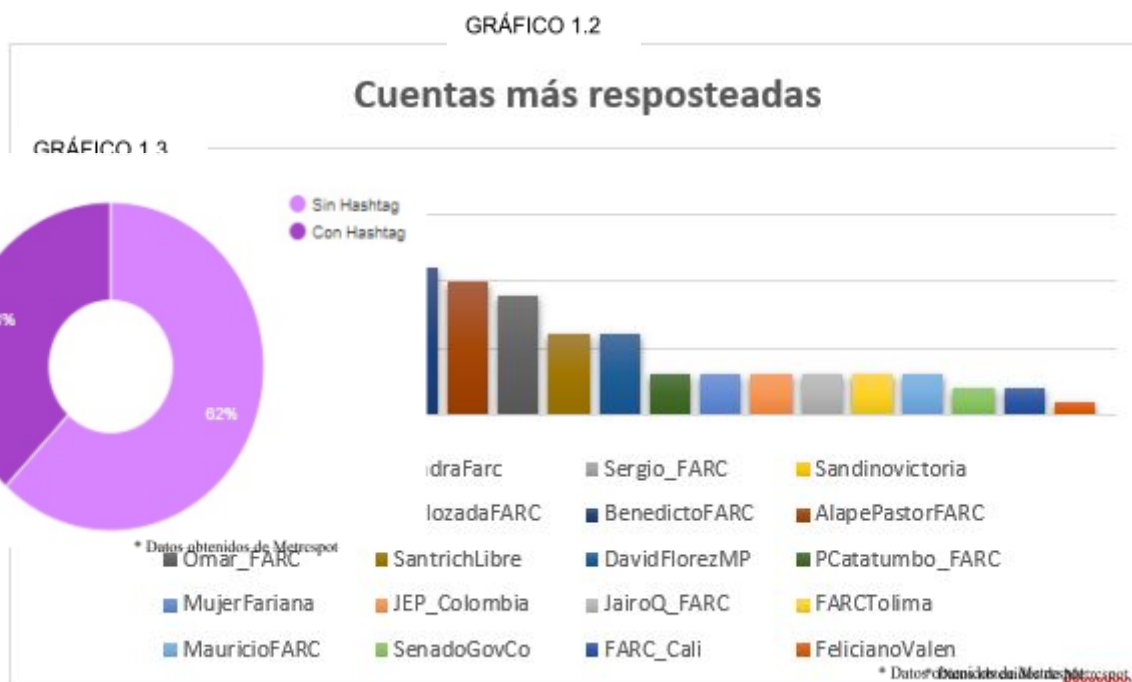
GRÁFICO 1.2

Cuentas más resposteadas

GRÁFICO 1.3

Sin Hashtag
Con Hashtag

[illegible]%

62%

* Datos obtenidos de Metrespot

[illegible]draFarc
Sergio_FARC
Sandinovictoria
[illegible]lozadaFARC
BenedictoFARC
AlapePastorFARC
Omar_FARC
SantrichLibre
DavidFlorezMP
PCatatumbo_FARC
MujerFariana
JEP_Colombia
JairoQ_FARC
FARCTolima
MauricioFARC
SenadoGovCo
FARC_Cali
FelicianoValen

* Datos obtenidos de Metrespot